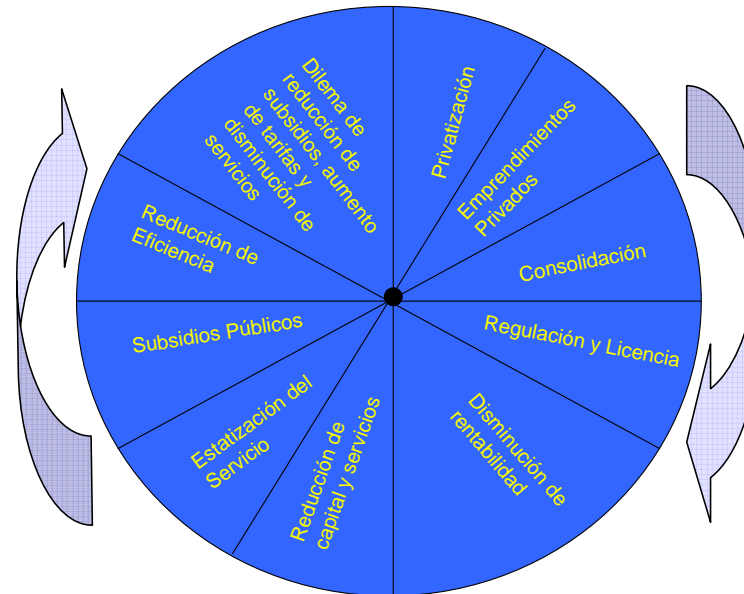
Privatización

Emprendimientos Privados

Consolidación

Regulación y Licencia

Disminución de rentabilidad

Reducción de capital y servicios

Estatización del Servicio

Subsidios Públicos

Reducción de Eficiencia

Dilema de reducción de subsidios, aumento de tarifas y disminución de servicios